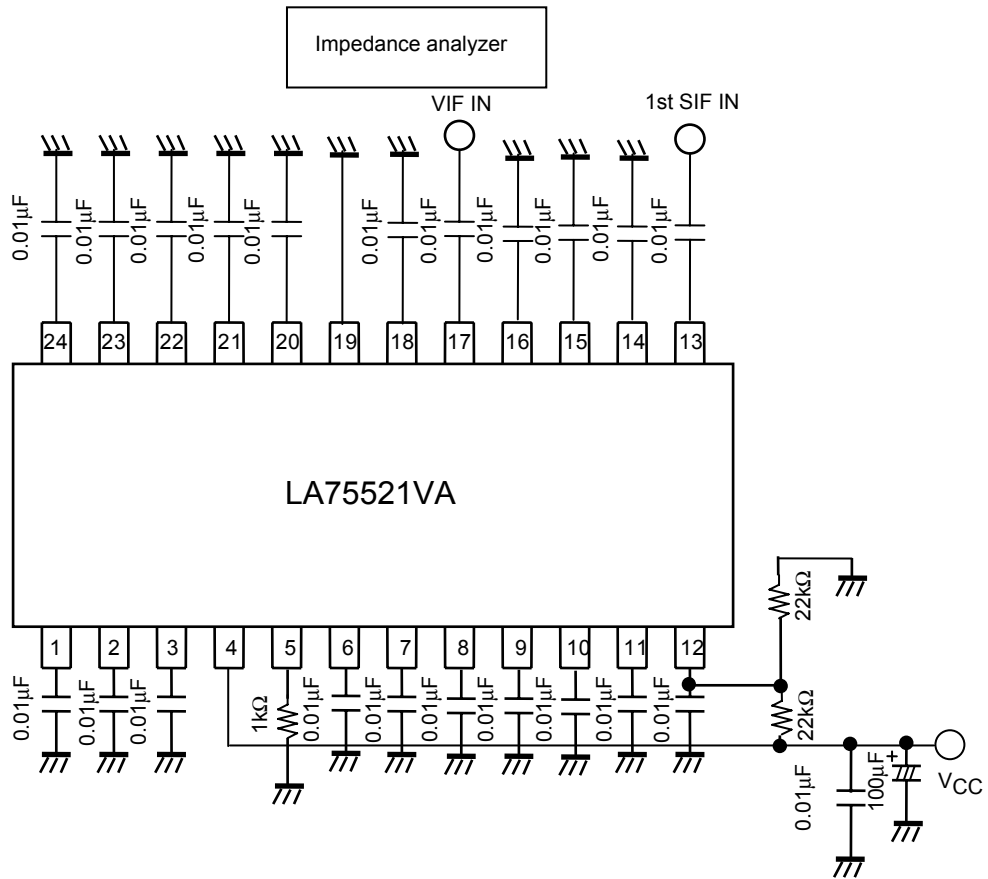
Impedance analyzer

VIF IN

1st SIF IN

0.01μF 0.01μF 0.01μF 0.01μF 0.01μF 0.01μF 0.01μF 0.01μF 0.01μF 0.01μF 0.01μF

24 23 22 21 20 19 18 17 16 15 14 13

LA75521VA

22kΩ

1 2 3 4 5 6 7 8 9 10 11 12

0.01μF 0.01μF 0.01μF 1kΩ 0.01μF 0.01μF 0.01μF 0.01μF 0.01μF 0.01μF 0.01μF

22kΩ

0.01μF 100μF +

$V_{CC}$